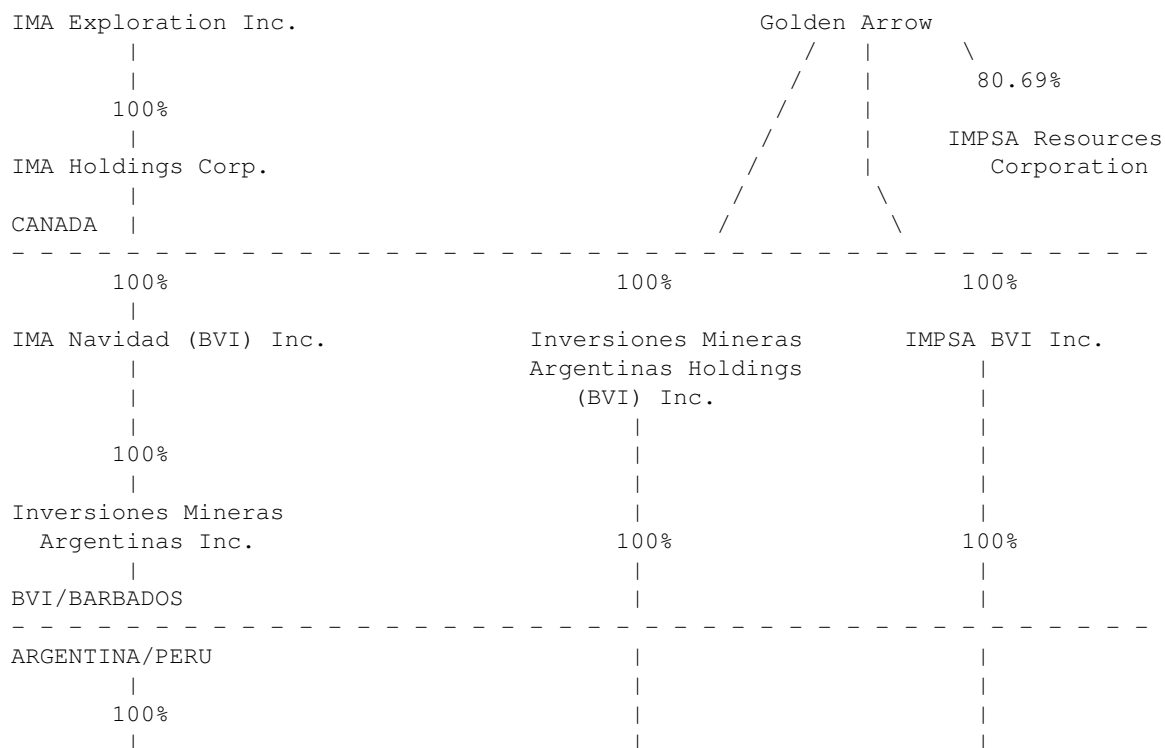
IMA Exploration Inc.

100%

IMA Holdings Corp.

CANADA

Golden Arrow

80.69%

IMPSA Resources Corporation

100%

IMA Navidad (BVI) Inc.

100%

Inversiones Mineras Argentinas Inc.

BVI/BARBADOS

100%

Inversiones Mineras Argentinas Holdings (BVI) Inc.

100%

100%

IMPSA BVI Inc.

100%

ARGENTINA/PERU

100%